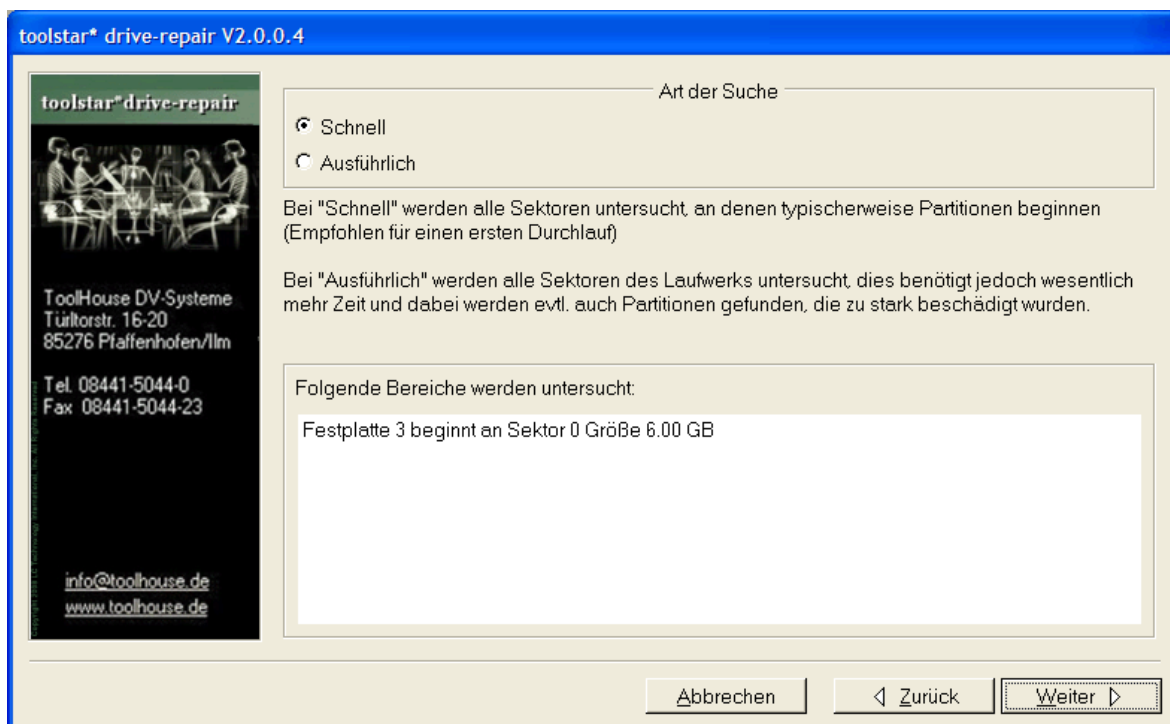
toolstar* drive-repair V2.0.0.4

toolstar*drive-repair

ToolHouse DV-Systeme
Türltorstr. 16-20
85276 Pfaffenhofen/Ilm

Tel. 08441-5044-0
Fax 08441-5044-23

info@toolhouse.de
www.toolhouse.de

Art der Suche

Schnell

Ausführlich

Bei "Schnell" werden alle Sektoren untersucht, an denen typischerweise Partitionen beginnen (Empfohlen für einen ersten Durchlauf)

Bei "Ausführlich" werden alle Sektoren des Laufwerks untersucht, dies benötigt jedoch wesentlich mehr Zeit und dabei werden evtl. auch Partitionen gefunden, die zu stark beschädigt wurden.

Folgende Bereiche werden untersucht:

Festplatte 3 beginnt an Sektor 0 Größe 6.00 GB

Abbrechen

Zurück

Weiter